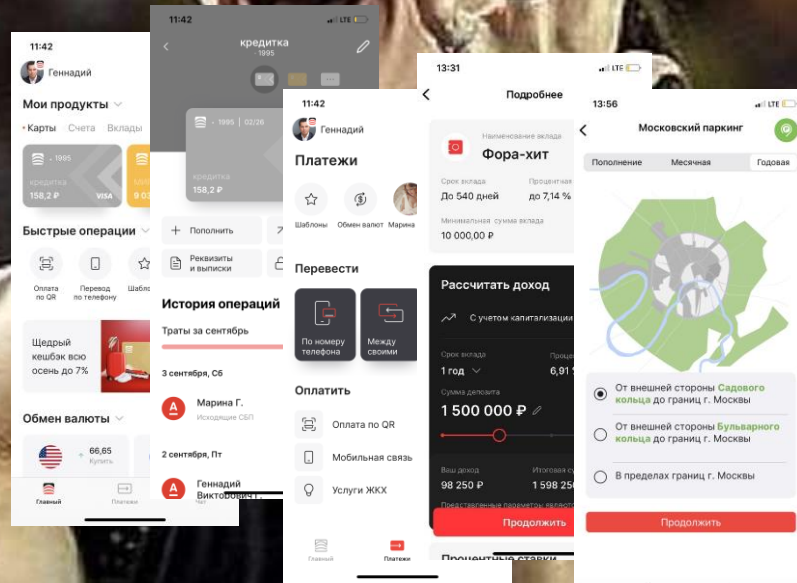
11:42

Геннадий

Мои продукты

Карты Счета Вклады

1995
кредитка
158,2 ₽
VISA

9 0

Быстрые операции

Оплата по QR
Перевод по телефону
Шабло

Щедрый кешбэк всю осень до 7%

Обмен валюты

66,65
Купить

Главный
Платежи

11:42

кредитка
1995

1995 | 02/26
кредитка
158,2 ₽

Пополнить

Реквизиты и выписки

История операций

Траты за сентябрь

3 сентября, Сб

Марина Г.
Исходящие СБП

2 сентября, Пт

Геннадий Викторович Г.

11:42

Геннадий

Платежи

Шаблоны
Обмен валют
Марина

Перевести

По номеру телефона
Между своими

Оплатить

Оплата по QR

Мобильная связь

Услуги ЖКХ

Главный
Платежи

13:31
LTE

Подробнее

Наименование вклада
Фора-хит

Срок вклада
До 540 дней
Процентная
до 7,14 %

Минимальная сумма вклада
10 000,00 ₽

Рассчитать доход

С учетом капитализации

Срок вклада
1 год
Проце
6,91

Сумма депозита
1 500 000 ₽

Ваш доход
98 250 ₽
Итоговая су
1 598 25

Продолжить

Процентные ставки

13:56

Московский паркинг

Пополнение
Месячная
Годовая

От внешней стороны Садового кольца до границ г. Москвы

От внешней стороны Бульварного кольца до границ г. Москвы

В пределах границ г. Москвы

Продолжить